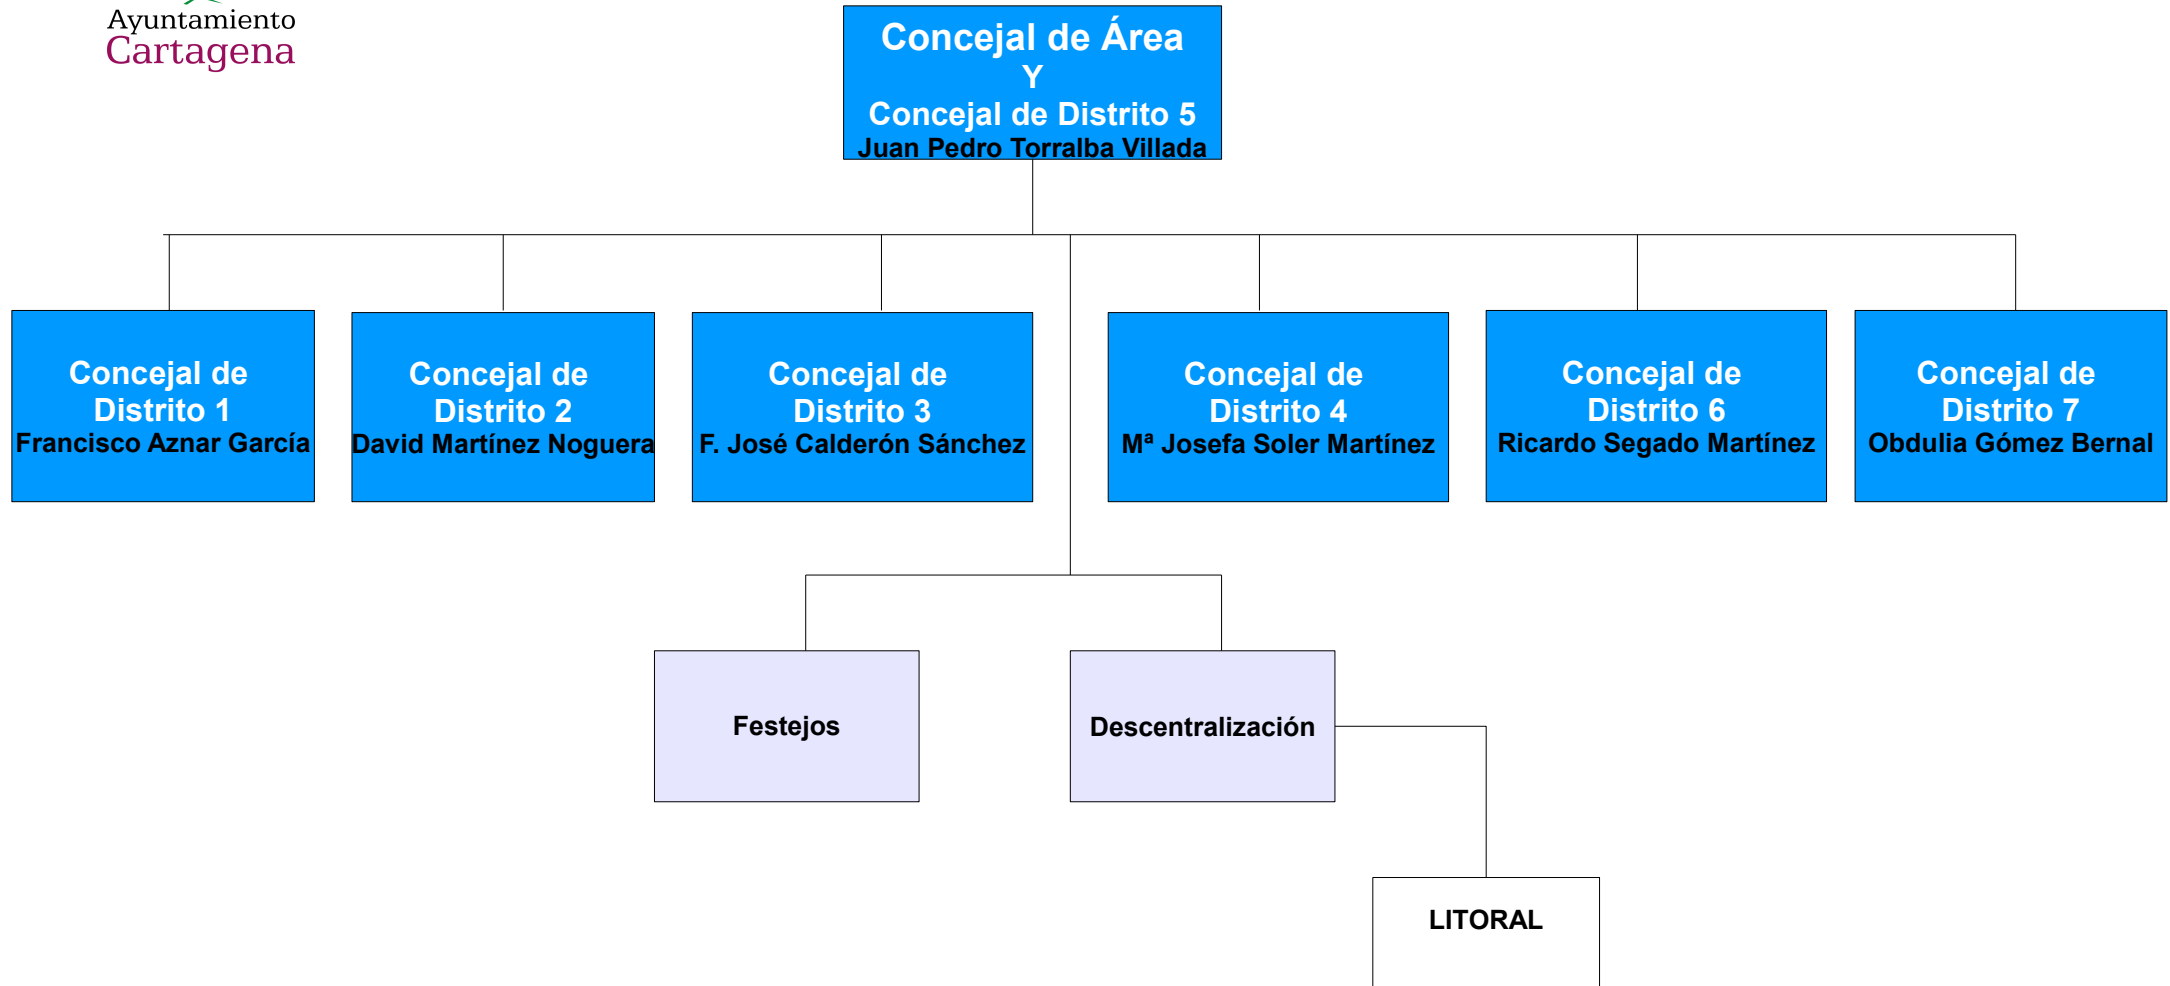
Ayuntamiento
Cartagena

Concejal de Área
Y
Concejal de Distrito 5
Juan Pedro Torralba Villada

Concejal de Distrito 1
Francisco Aznar García

Concejal de Distrito 2
David Martínez Noguera

Concejal de Distrito 3
F. José Calderón Sánchez

Concejal de Distrito 4
Mª Josefa Soler Martínez

Concejal de Distrito 6
Ricardo Segado Martínez

Concejal de Distrito 7
Obdulia Gómez Bernal

Festejos

Descentralización

LITORAL